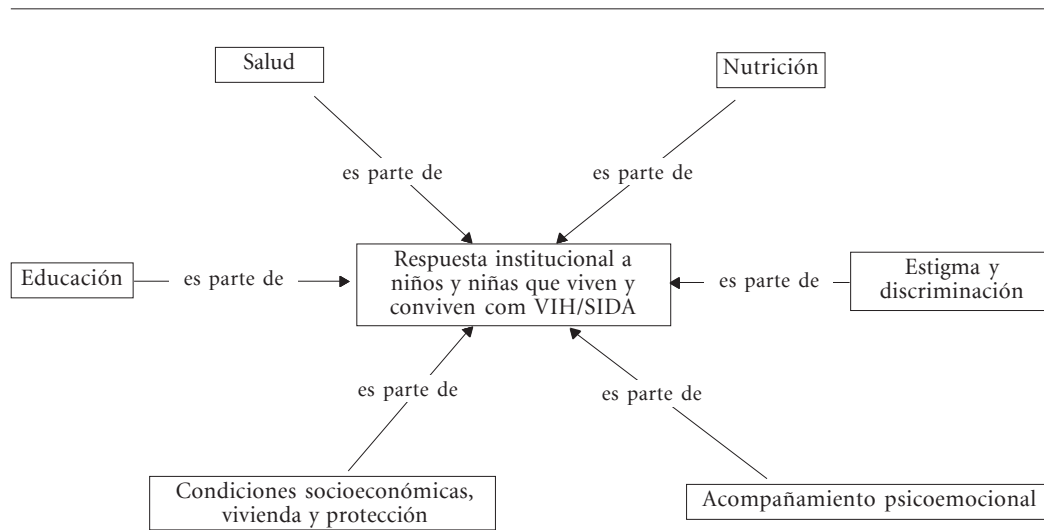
Salud

Nutrición

es parte de

es parte de

Educación

es parte de

Respuesta institucional a niños y niñas que viven y conviven com VIH/SIDA

es parte de

Estigma y discriminación

es parte de

es parte de

Condiciones socioeconómicas, vivienda y protección

Acompañamiento psicoemocional